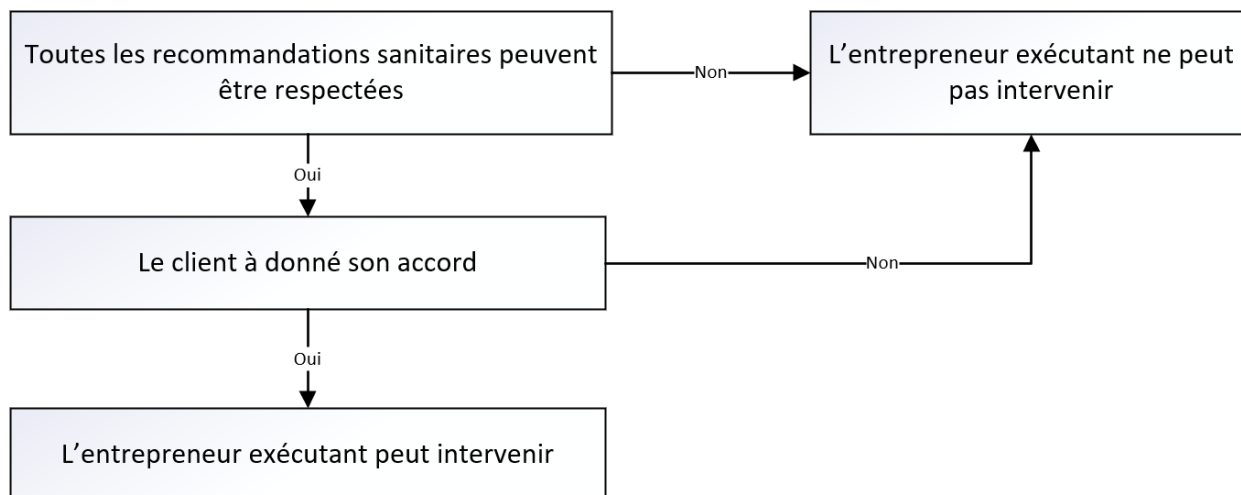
Toutes les recommandations sanitaires peuvent être respectées

Non

L’entrepreneur exécutant ne peut pas intervenir

Oui

Le client à donné son accord

Non

Oui

L’entrepreneur exécutant peut intervenir